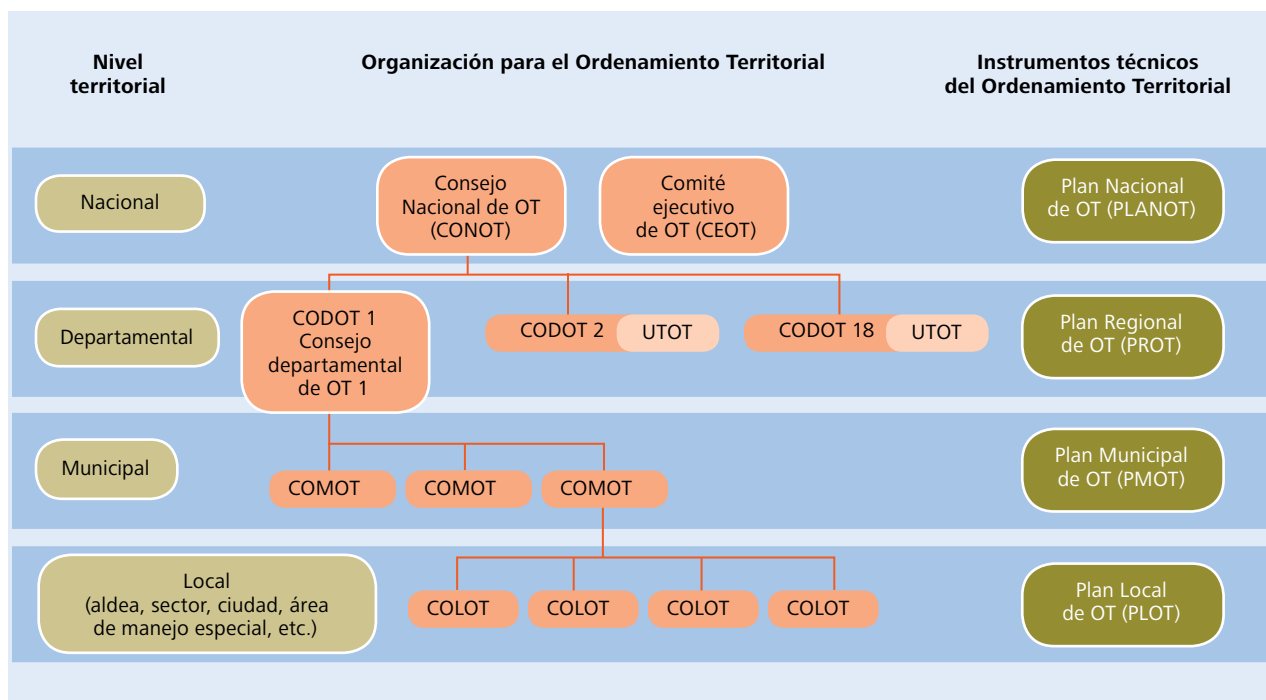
Nivel territorial

Organización para el Ordenamiento Territorial

Instrumentos técnicos del Ordenamiento Territorial

Nacional

Consejo Nacional de OT (CONOT)

Comité ejecutivo de OT (CEOT)

Plan Nacional de OT (PLANOT)

Departamental

CODOT 1 Consejo departamental de OT 1

CODOT 2

UTOT

CODOT 18

UTOT

Plan Regional de OT (PROT)

Municipal

COMOT

COMOT

COMOT

Plan Municipal de OT (PMOT)

Local (aldea, sector, ciudad, área de manejo especial, etc.)

COLOT

COLOT

COLOT

COLOT

Plan Local de OT (PLOT)